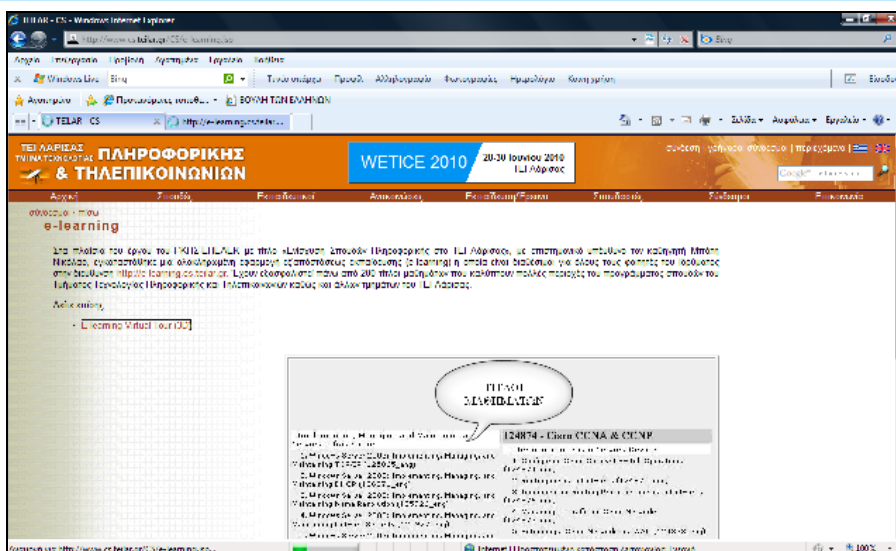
TELAR - CS - Windows Internet Explorer

http://www.cs.teilar.gr/CS/e-learning.jsp

Bing

Αρχείο Επεξεργασία Προβολή Αγαπημένα Εργαλεία Βοήθεια

Windows Live Bing

Αγαπημένα Προτεινόμενες τοποθεσίες ΒΟΥΛΗ ΤΩΝ ΕΛΛΗΝΩΝ

TELAR - CS

Σελίδα Ασφάλεια Εργαλεία

ΤΕΙ ΛΑΡΙΣΑΣ ΤΜΗΜΑ ΤΕΧΝΟΛΟΓΙΑΣ ΠΛΗΡΟΦΟΡΙΚΗΣ & ΤΗΛΕΠΙΚΟΙΝΩΝΙΩΝ

WETICE 2010 28-30 Ιουνίου 2010 ΤΕΙ Λάρισας

σύνδεση | χάρτης | περιεχόμενα

Google

Αρχική

e-learning

Στο πλαίσιο του έργου του ΓΚΠΣ ΕΠΕΑΕΚ με τίτλο «Ανάπτυξη Σπουδών Πληροφορικής στο ΤΕΙ Λάρισας», με επιστημονικό υπεύθυνο τον καθηγητή Μπότη Νικόλαο, εγκαταστάθηκε μια ολοκληρωμένη εφαρμογή εξ αποστάσεως εκπαίδευσης (e-learning) η οποία είναι διαθέσιμη για όλους τους φοιτητές του Ιδρύματος στη διεύθυνση http://e-learning.cs.teilar.gr. Έχουν εξασφαλιστεί πάνω από 200 τίτλοι μαθημάτων που καλύπτουν πολλές περιοχές του προγράμματος σπουδών του Τμήματος Τεχνολογίας Πληροφορικής και Τηλεπικοινωνιών καθώς και άλλων τμημάτων του ΤΕΙ Λάρισας.

Δείτε επίσης,

E-learning Virtual Tour (CS)

ΤΙΤΛΟΙ ΜΑΘΗΜΑΤΩΝ

124874 - Cisco CCNA & CCNP

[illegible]

http://www.cs.teilar.gr/CS/e-learning.jsp

Internet | Προστατευμένη λειτουργία: Ανενεργή

100%